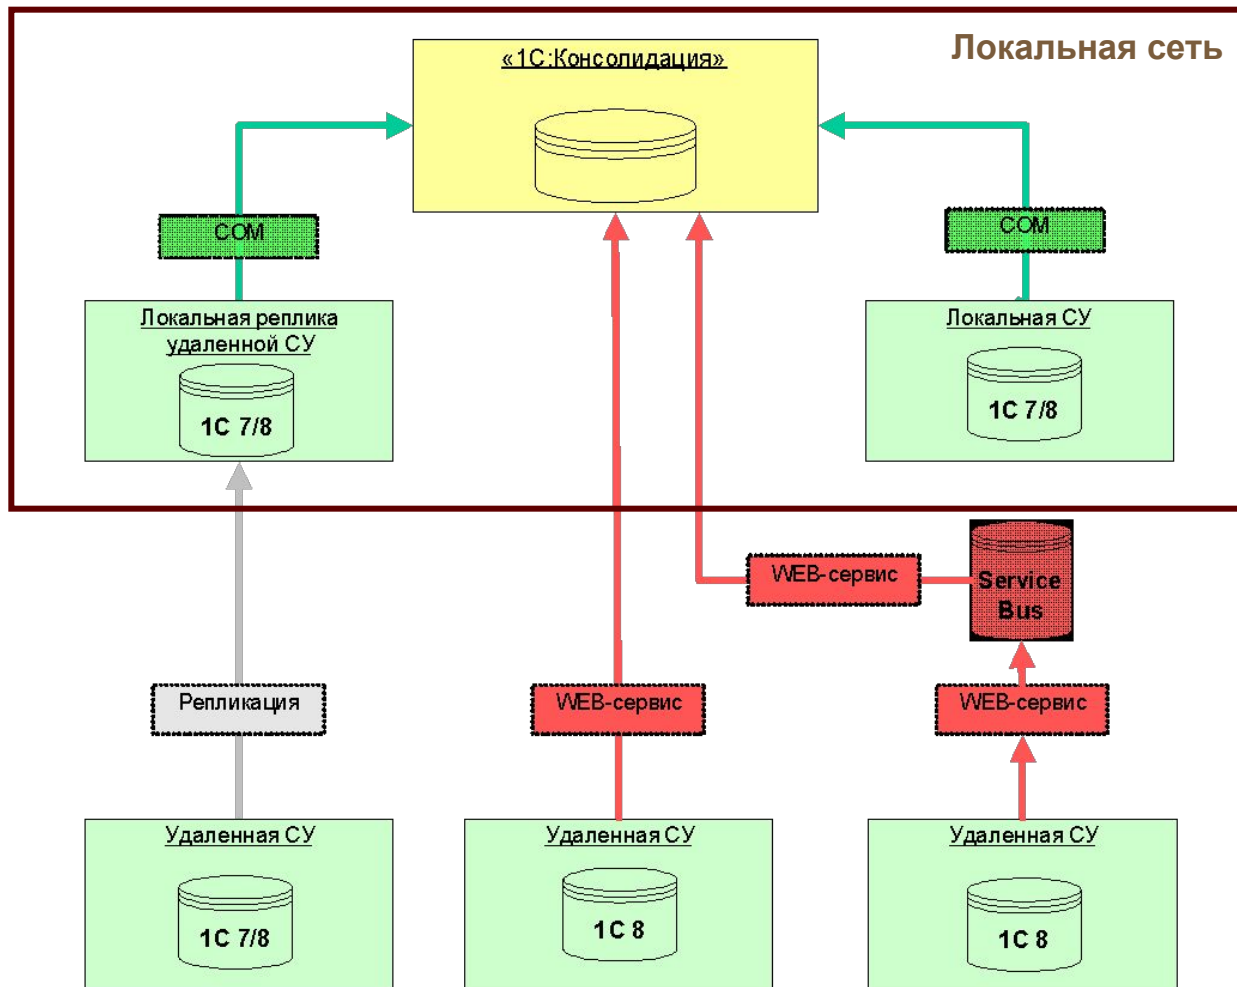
Локальная сеть

«1С:Консолидация»

COM

COM

Локальная реплика удаленной СУ

1С 7/8

Локальная СУ

1С 7/8

WEB-сервис

Service Bus

Репликация

WEB-сервис

WEB-сервис

Удаленная СУ

1С 7/8

Удаленная СУ

1С 8

Удаленная СУ

1С 8